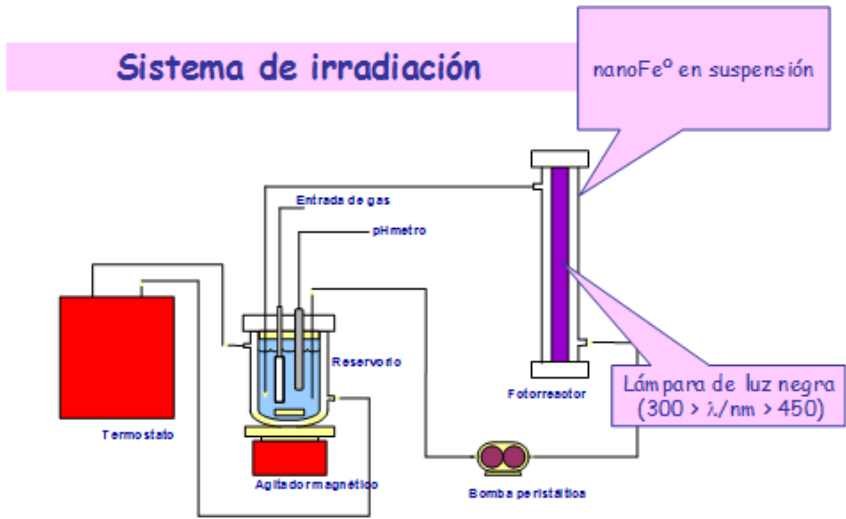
Sistema de irradiación

nanoFe$^{0}$ en suspensión

Entrada de gas

pHmetro

Reservorio

Fotorreactor

Lámpara de luz negra (300 > $\lambda$/nm > 450)

Termostato

Agitador magnético

Bomba peristáltica